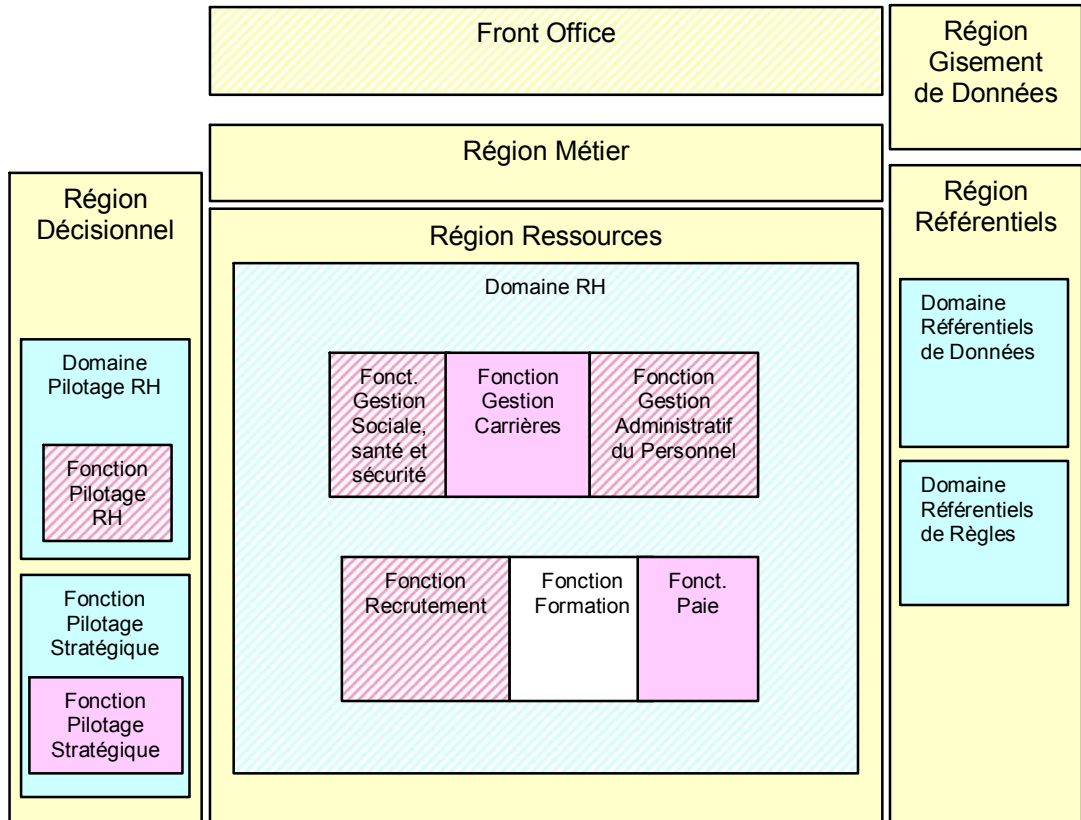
Front Office

Région Gisement de Données

Région Métier

Région Décisionnel

Domaine Pilotage RH

Fonction Pilotage RH

Fonction Pilotage Stratégique

Fonction Pilotage Stratégique

Région Ressources

Domaine RH

Fonct. Gestion Sociale, santé et sécurité

Fonction Gestion Carrières

Fonction Gestion Administratif du Personnel

Fonction Recrutement

Fonction Formation

Fonct. Paie

Région Référentiels

Domaine Référentiels de Données

Domaine Référentiels de Règles